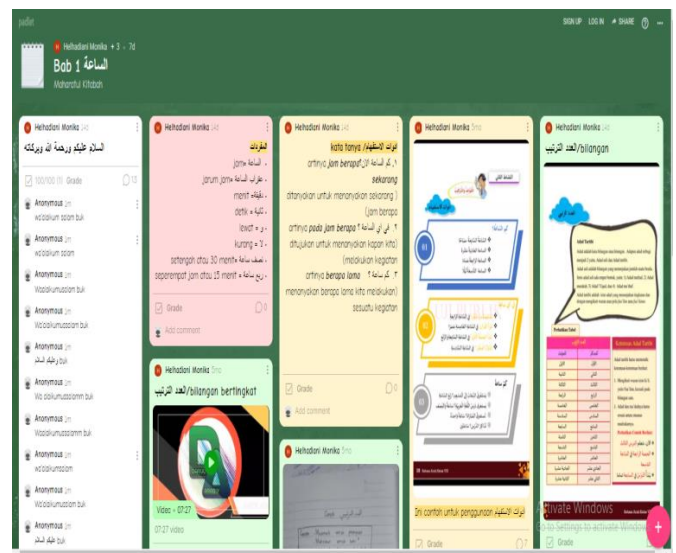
padlet

SIGN UP LOG IN SHARE

Helhadiani Monika + 3 · 7d

Bob 1 الساعة

Maharatul Kitabah

Helhadiani Monika 14d

السلام عليكم ورحمة الله وبركاته

100/100 Grade 13

Anonymous 1m
Wa'alaikum salam buk

Anonymous 1m
Wa'alaikum salam

Anonymous 1m
Waalaikumsalam buk

Anonymous 1m
Wa'alaikumussalam buk

Anonymous 1m
شكرا وعليكم السلام

Anonymous 1m
Wa alaikumussalamm buk

Anonymous 1m
Waalaikumsalamm buk

Anonymous 1m
Wa'alaikumsalam buk

Anonymous 1m
Wa'alaikumussalam buk

Anonymous 1m
شكرا وعليكم السلام

Helhadiani Monika 14d

المفردات

jam = الساعة
jarum jam = عقرب الساعة
menit = دقيقة
detik = ثانية
lewat = و
kurang = إلا
setengah atau 30 menit = نصف ساعة
seperempat jam atau 15 menit = ربع ساعة

Grade 0

Add comment

Helhadiani Monika 14d

kata tanya/ أدوات الإستفهام

1. كم الساعة الآن؟ artinya jam berapa sekarang
ditanyakan untuk menanyakan sekarang jam berapa
2. في أي الساعة؟ artinya pada jam berapa
ditujukan untuk menanyakan kapan kita melakukan kegiatan
3. كم ساعة؟ artinya berapa lama
menanyakan berapa lama kita melakukan sesuatu kegiatan

Grade 0

Add comment

Helhadiani Monika 5mo

Ini contoh untuk penggunaan أدوات الإستفهام

Grade 7

Helhadiani Monika 5mo

العدد الترتيبي/bilangan

Adad Tartibi

Grade

Helhadiani Monika 5mo

العدد الترتيبي/bilangan bertingkat

Video · 07:27

07:27 video

Helhadiani Monika 5mo

Activate Windows
Go to Settings to activate Windows.